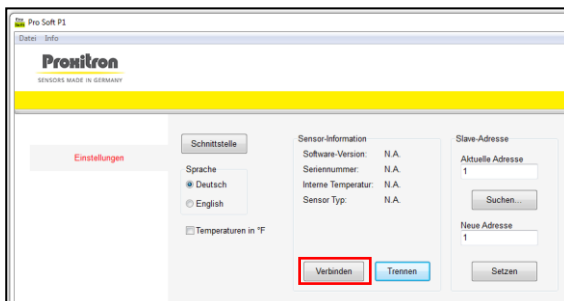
Pro Soft P1
Datei Info
Proxitron
SENSORS MADE IN GERMANY

Einstellungen

Schnittstelle
Sprache
Deutsch
English
Temperaturen in °F

Sensor-Information
| | |
|---|---|
| Software-Version: | N.A. |
| Seriennummer: | N.A. |
| Interne Temperatur: | N.A. |
| Sensor Typ: | N.A. |

Verbinden
Trennen

Slave-Adresse
Aktuelle Adresse
1
Suchen...
Neue Adresse
1
Setzen